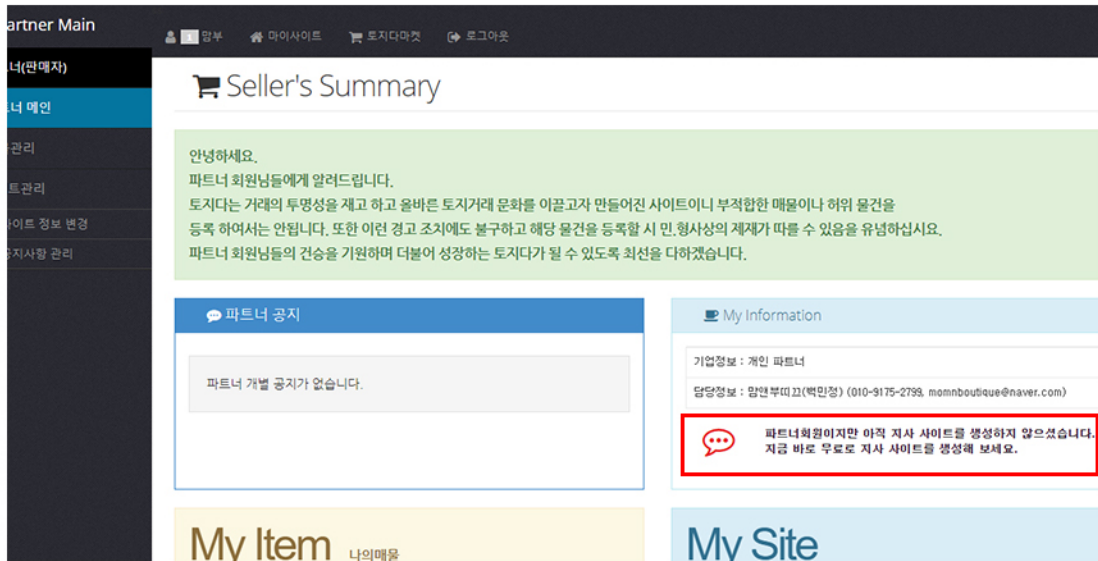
artner Main

너(판매자)

너 메인

관리

트관리

이트 정보 변경

지사항 관리

1 암부 마이사이트 토지다마켓 로그아웃

Seller's Summary

안녕하세요.
파트너 회원님들에게 알려드립니다.
토지다는 거래의 투명성을 재고 하고 올바른 토지거래 문화를 이끌고자 만들어진 사이트이니 부적합한 매물이나 허위 물건을 등록 하여서는 안됩니다. 또한 이런 경고 조치에도 불구하고 해당 물건을 등록할 시 민.형사상의 제재가 따를 수 있음을 유념하십시요.
파트너 회원님들의 건승을 기원하며 더불어 성장하는 토지다가 될 수 있도록 최선을 다하겠습니다.

파트너 공지

파트너 개별 공지가 없습니다.

My Information

기업정보 : 개인 파트너

담당정보 : 맘앤부띠끄(백민정) (010-9175-2799, momnboutique@naver.com)

파트너회원이지만 아직 지사 사이트를 생성하지 않으셨습니다.
지금 바로 무료로 지사 사이트를 생성해 보세요.

My Item 나의매물

My Site